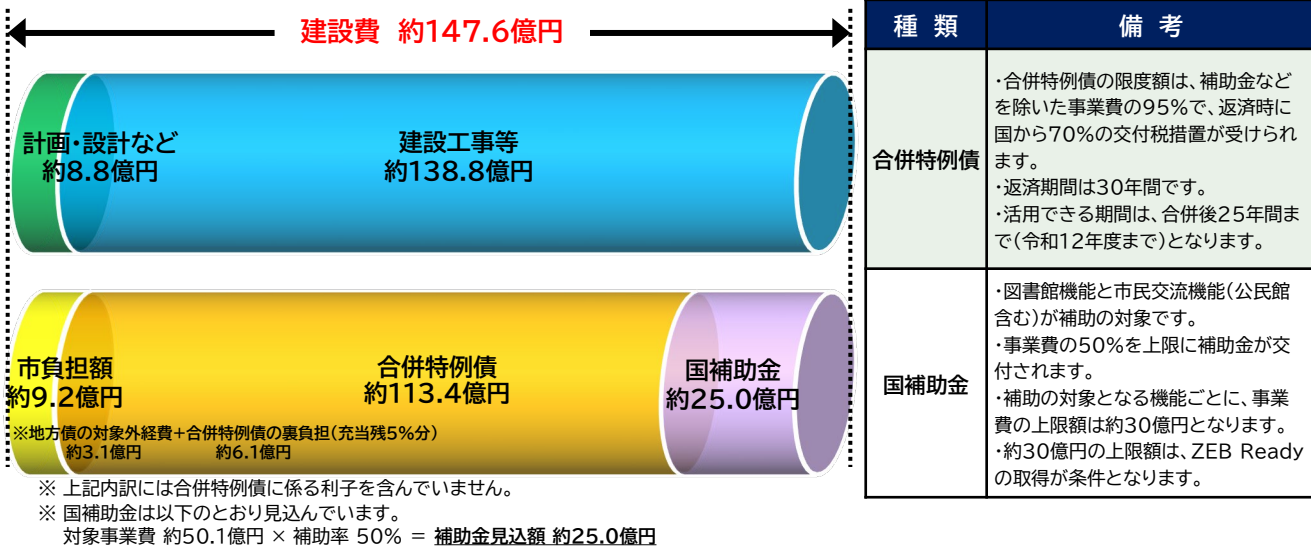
建設費 約147.6億円

計画・設計など
約8.8億円

建設工事等
約138.8億円

市負担額
約9.2億円

合併特例債
約113.4億円

国補助金
約25.0億円

※地方債の対象外経費+合併特例債の裏負担(充当残5%分)
約3.1億円 約6.1億円

※ 上記内訳には合併特例債に係る利子を含んでいません。
※ 国補助金は以下のとおり見込んでいます。
対象事業費 約50.1億円 × 補助率 50% = 補助金見込額 約25.0億円

| 種 類 | 備 考 |
|---|---|
| 合併特例債 | ・合併特例債の限度額は、補助金などを除いた事業費の95%で、返済時に国から70%の交付税措置が受けられます。・返済期間は30年間です。・活用できる期間は、合併後25年間まで(令和12年度まで)となります。 |
| 国補助金 | ・図書館機能と市民交流機能(公民館含む)が補助の対象です。・事業費の50%を上限に補助金が交付されます。・補助の対象となる機能ごとに、事業費の上限額は約30億円となります。・約30億円の上限額は、ZEB Readyの取得が条件となります。 |